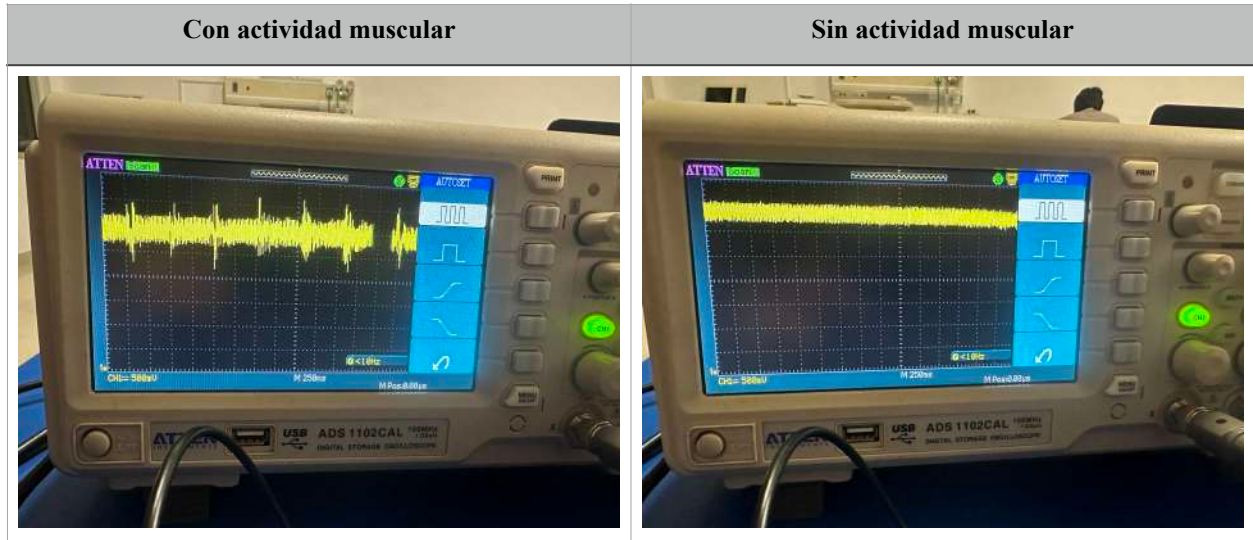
| Con actividad muscular | Sin actividad muscular |
|---|---|
| ATTEN Scan AUTOSET PRINT CH1 <10Hz CH1= 500mV M 250ms M Pos:0.00us MENU ATTEN USB ADS 1102CAL 100MHz 1GSa/s DIGITAL STORAGE OSCILLOSCOPE | ATTEN Scan AUTOSET PRINT CH1 <10Hz CH1= 500mV M 250ms M Pos:0.00us MENU ATTEN USB ADS 1102CAL 100MHz 1GSa/s DIGITAL STORAGE OSCILLOSCOPE |